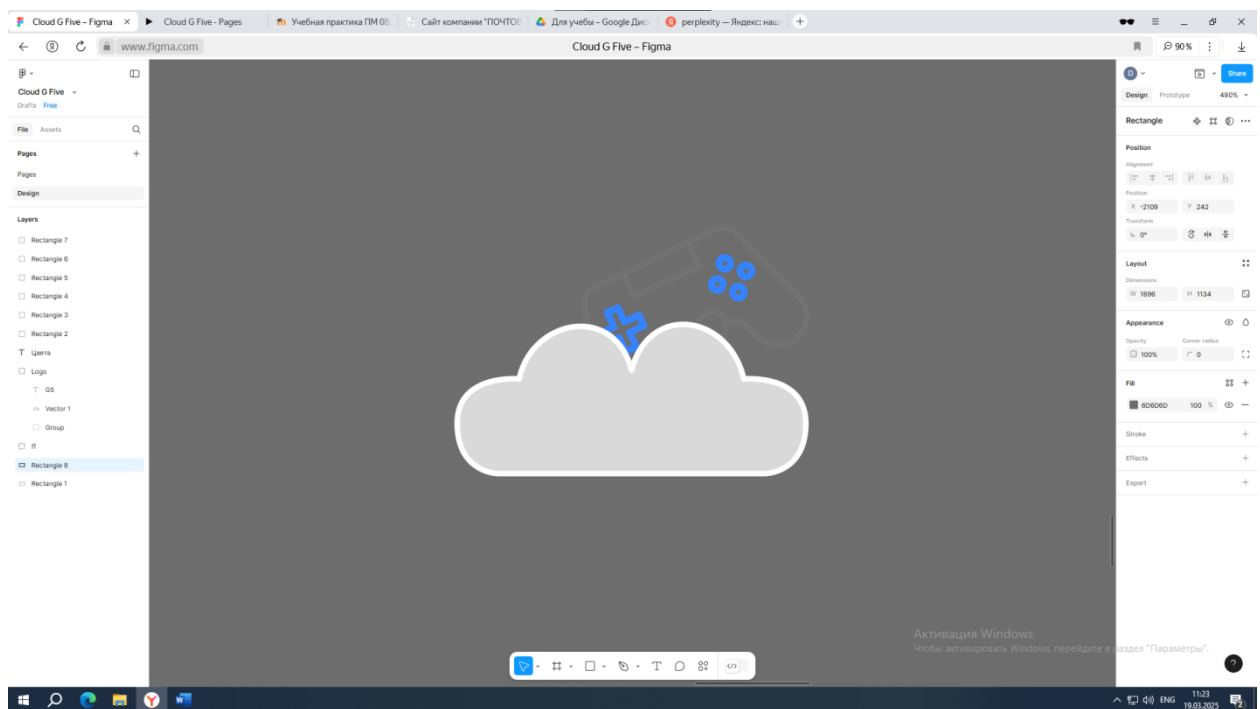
Cloud G Five – Figma ×
Cloud G Five - Pages
Учебная практика ПМ 08.
Сайт компании "ПОЧТОВ
Для учебы – Google Дис
perplexity — Яндекс: наш
+

www.figma.com
Cloud G Five – Figma
90 %

Cloud G Five
Drafts Free
File Assets
Pages +
Pages
Design
Layers
Rectangle 7
Rectangle 6
Rectangle 5
Rectangle 4
Rectangle 3
Rectangle 2
T Цвета
Logo
T G5
Vector 1
Group
ff
Rectangle 8
Rectangle 1

D
Share
Design Prototype 480%
Rectangle
Position
Alignment
Position
X -2109 Y 242
Transform
0°
Layout
Dimensions
W 1896 H 1134
Appearance
Opacity Corner radius
100% 0
Fill
6D6D6D 100 %
Stroke
Effects
Export

Активация Windows
Чтобы активировать Windows, перейдите в раздел "Параметры".

ENG 11:23 19.03.2025